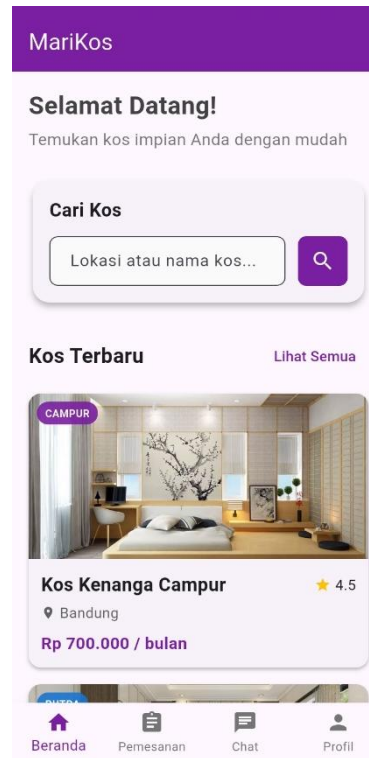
MariKos

Selamat Datang!

Temukan kos impian Anda dengan mudah

Cari Kos

Lokasi atau nama kos...

Kos Terbaru

Lihat Semua

CAMPUR

Kos Kenanga Campur

4.5

Bandung

Rp 700.000 / bulan

PUTRA

Beranda

Pemesanan

Chat

Profil